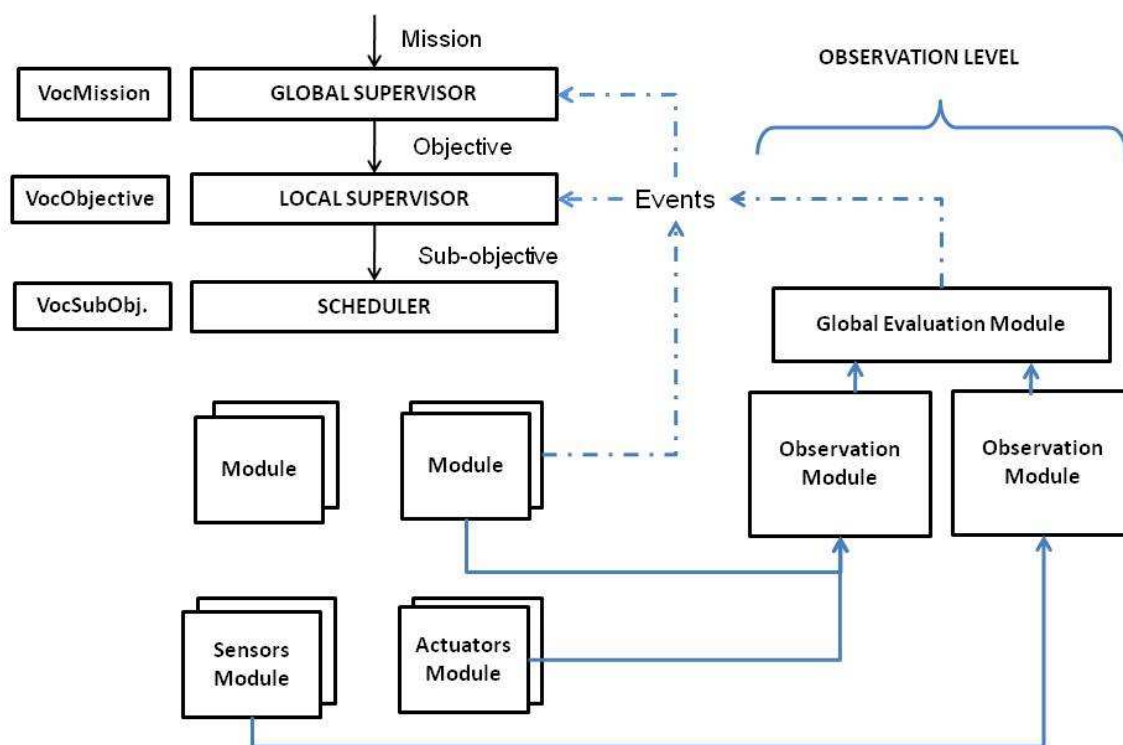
Mission

OBSERVATION LEVEL

VocMission

GLOBAL SUPERVISOR

Objective

VocObjective

LOCAL SUPERVISOR

Events

Sub-objective

VocSubObj.

SCHEDULER

Global Evaluation Module

Module

Module

Observation Module

Observation Module

Sensors Module

Actuators Module